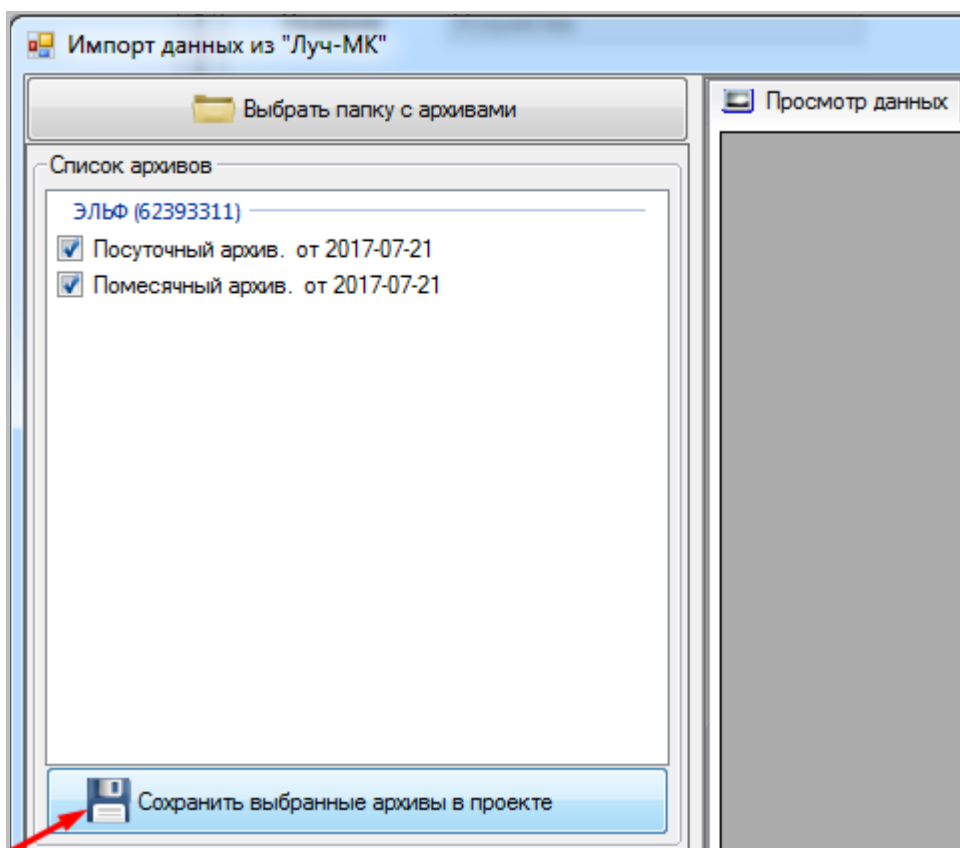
Импорт данных из "Луч-МК"

Выбрать папку с архивами

Просмотр данных

Список архивов

ЭЛЬФ (62393311)

Посуточный архив. от 2017-07-21

Помесячный архив. от 2017-07-21

Сохранить выбранные архивы в проекте